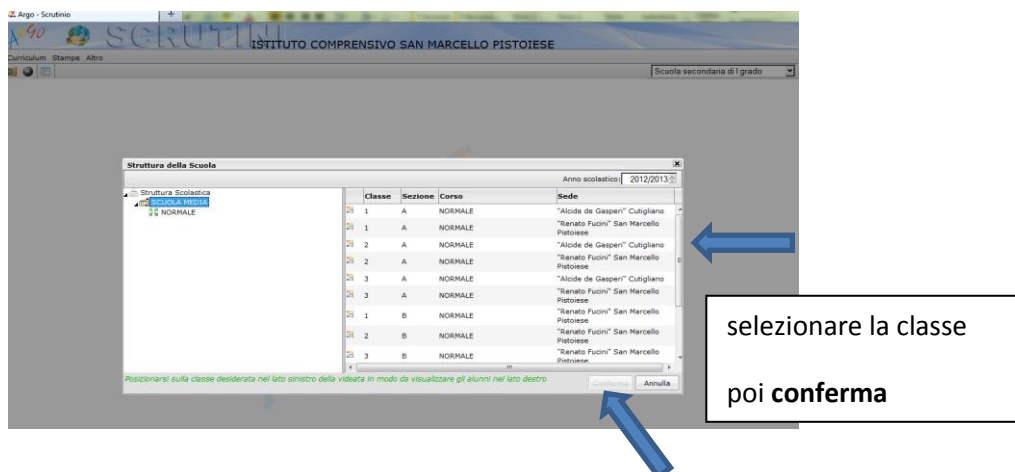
Argo - Scrutinio

SCRUTINI ISTITUTO COMPRENSIVO SAN MARCELLO PISTOIESE

Curriculum Stampe Altro

Scuola secondaria di I grado

Struttura della Scuola

Anno scolastico: 2012/2013

Struttura Scolastica
SCUOLA MEDIA
NORMALE

| Classe | Sezione | Corso | Sede |
|---|---|---|---|
| 1 | A | NORMALE | "Alcide de Gasperi" Cutigliano |
| 1 | A | NORMALE | "Renato Fucini" San Marcello Pistoiese |
| 2 | A | NORMALE | "Alcide de Gasperi" Cutigliano |
| 2 | A | NORMALE | "Renato Fucini" San Marcello Pistoiese |
| 3 | A | NORMALE | "Alcide de Gasperi" Cutigliano |
| 3 | A | NORMALE | "Renato Fucini" San Marcello Pistoiese |
| 1 | B | NORMALE | "Renato Fucini" San Marcello Pistoiese |
| 2 | B | NORMALE | "Renato Fucini" San Marcello Pistoiese |
| 3 | B | NORMALE | "Renato Fucini" San Marcello Pistoiese |

Posizionarsi sulla classe desiderata nel lato sinistro della videata in modo da visualizzare gli alunni nel lato destro

Conferma Annulla

selezionare la classe

poi **conferma**